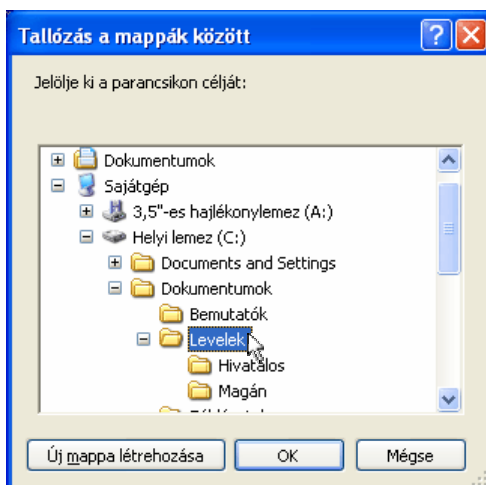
Tallózás a mappák között

Jelölje ki a parancsikon célját:

Dokumentumok
Sajátgép
3,5"-es hajlékonylemez (A:)
Helyi lemez (C:)
Documents and Settings
Dokumentumok
Bemutatók
Levelek
Hivatalos
Magán
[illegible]

Új mappa létrehozása
OK
Mégse